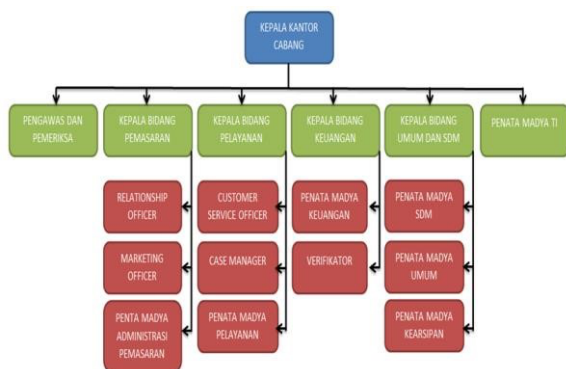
KEPALA KANTOR CABANG

PENGAWAS DAN PEMERIKSA

KEPALA BIDANG PEMASARAN

KEPALA BIDANG PELAYANAN

KEPALA BIDANG KEUANGAN

KEPALA BIDANG UMUM DAN SDM

PENATA MADYA TI

RELATIONSHIP OFFICER

MARKETING OFFICER

PENTA MADYA ADMINISTRASI PEMASARAN

CUSTOMER SERVICE OFFICER

CASE MANAGER

PENATA MADYA PELAYANAN

PENATA MADYA KEUANGAN

VERIFIKATOR

PENATA MADYA SDM

PENATA MADYA UMUM

PENATA MADYA KEARSIPAN